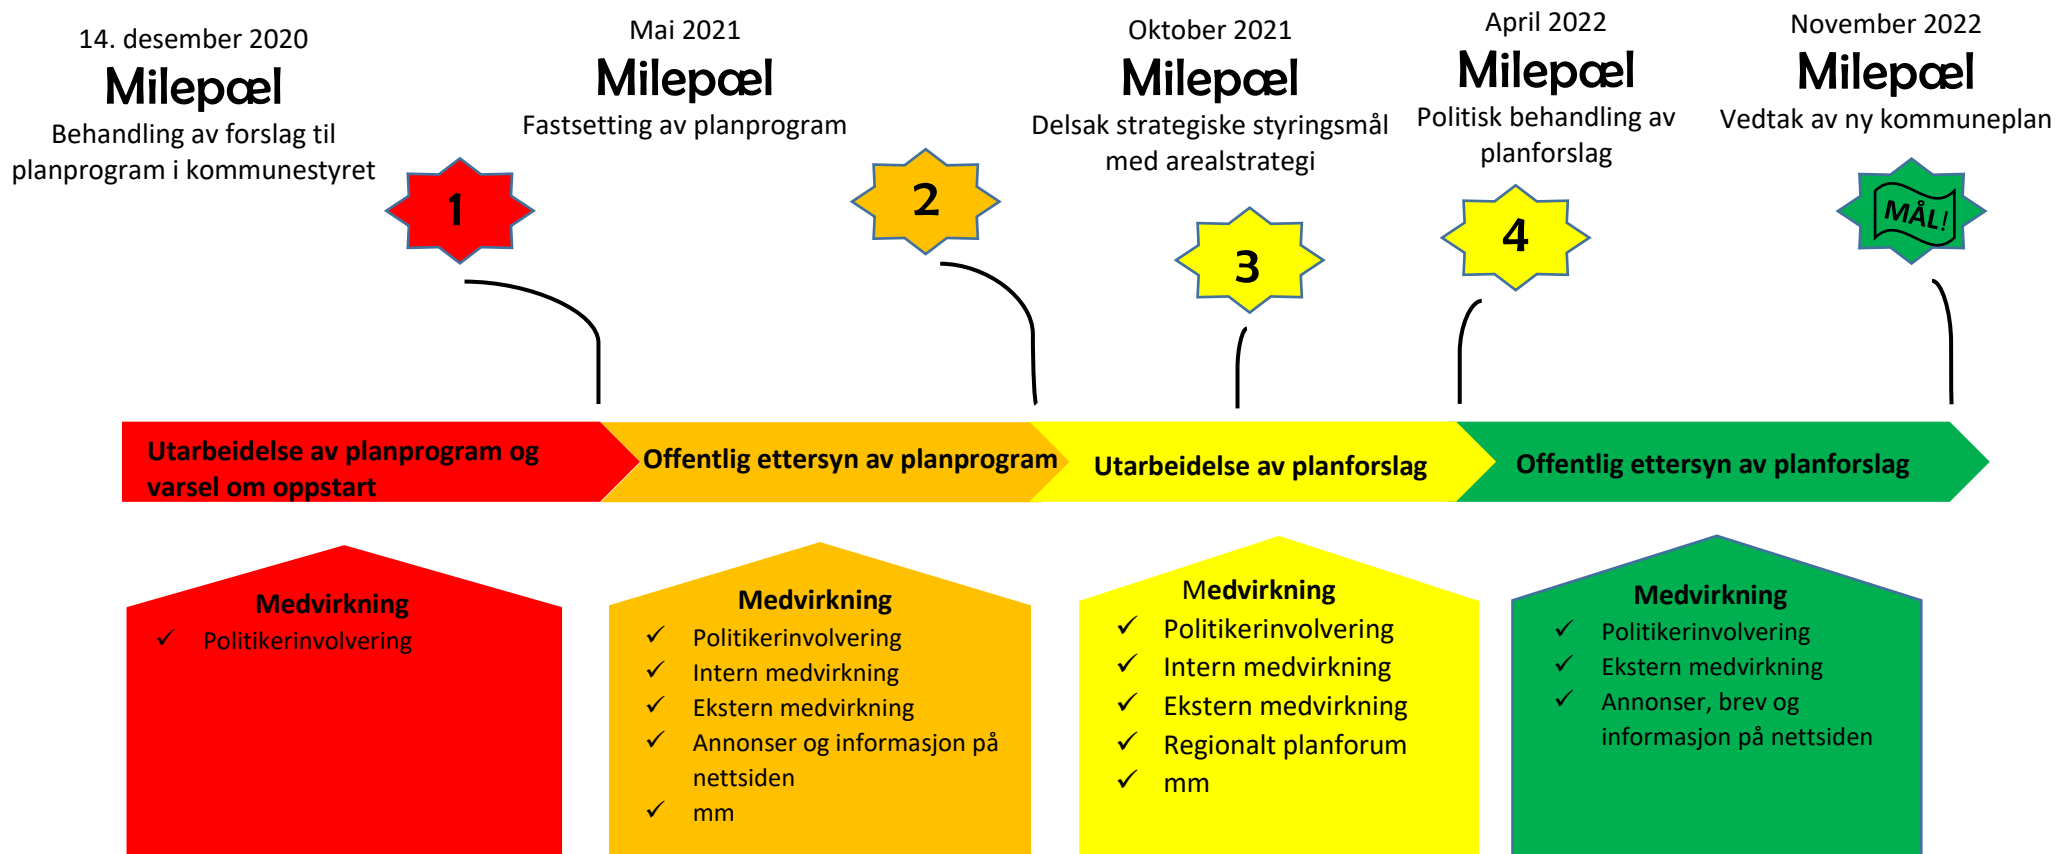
14. desember 2020
Milepæl
Behandling av forslag til planprogram i kommunestyret

Mai 2021
Milepæl
Fastsetting av planprogram

Oktober 2021
Milepæl
Delsak strategiske styringsmål med arealstrategi

April 2022
Milepæl
Politisk behandling av planforslag

November 2022
Milepæl
Vedtak av ny kommuneplan

1

2

3

4

MÅL!

Utarbeidelse av planprogram og varsel om oppstart

Offentlig ettersyn av planprogram

Utarbeidelse av planforslag

Offentlig ettersyn av planforslag

Medvirkning
✓ Politikerinvolvering

Medvirkning
✓ Politikerinvolvering
✓ Intern medvirkning
✓ Ekstern medvirkning
✓ Annonser og informasjon på nettsiden
✓ mm

Medvirkning
✓ Politikerinvolvering
✓ Intern medvirkning
✓ Ekstern medvirkning
✓ Regionalt planforum
✓ mm

Medvirkning
✓ Politikerinvolvering
✓ Ekstern medvirkning
✓ Annonser, brev og informasjon på nettsiden